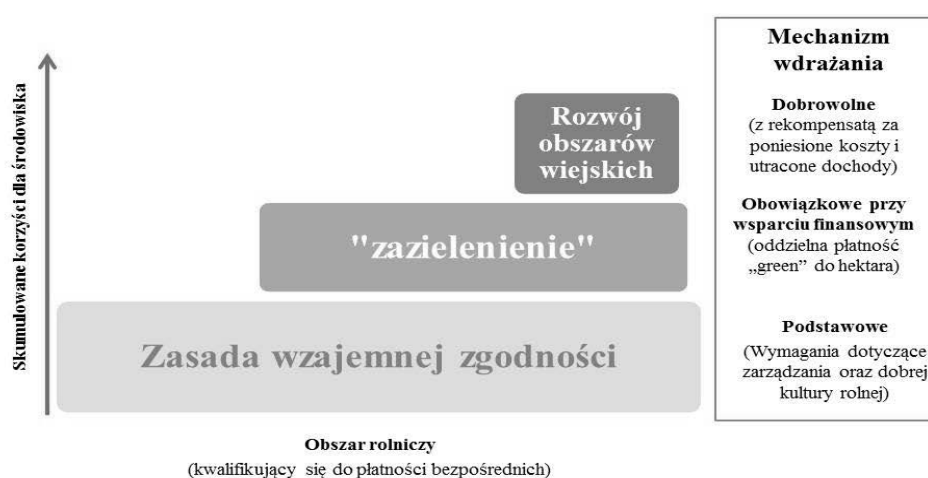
Skumulowane korzyści dla środowiska

Rozwój obszarów wiejskich

"zazielenienie"

Zasada wzajemnej zgodności

Obszar rolniczy
(kwalifikujący się do płatności bezpośrednich)

Mechanizm wdrażania

Dobrowolne
(z rekompensatą za poniesione koszty i utracone dochody)

Obowiązkowe przy wsparciu finansowym
(oddzielna płatność „green" do hektara)

Podstawowe
(Wymagania dotyczące zarządzania oraz dobrej kultury rolnej)